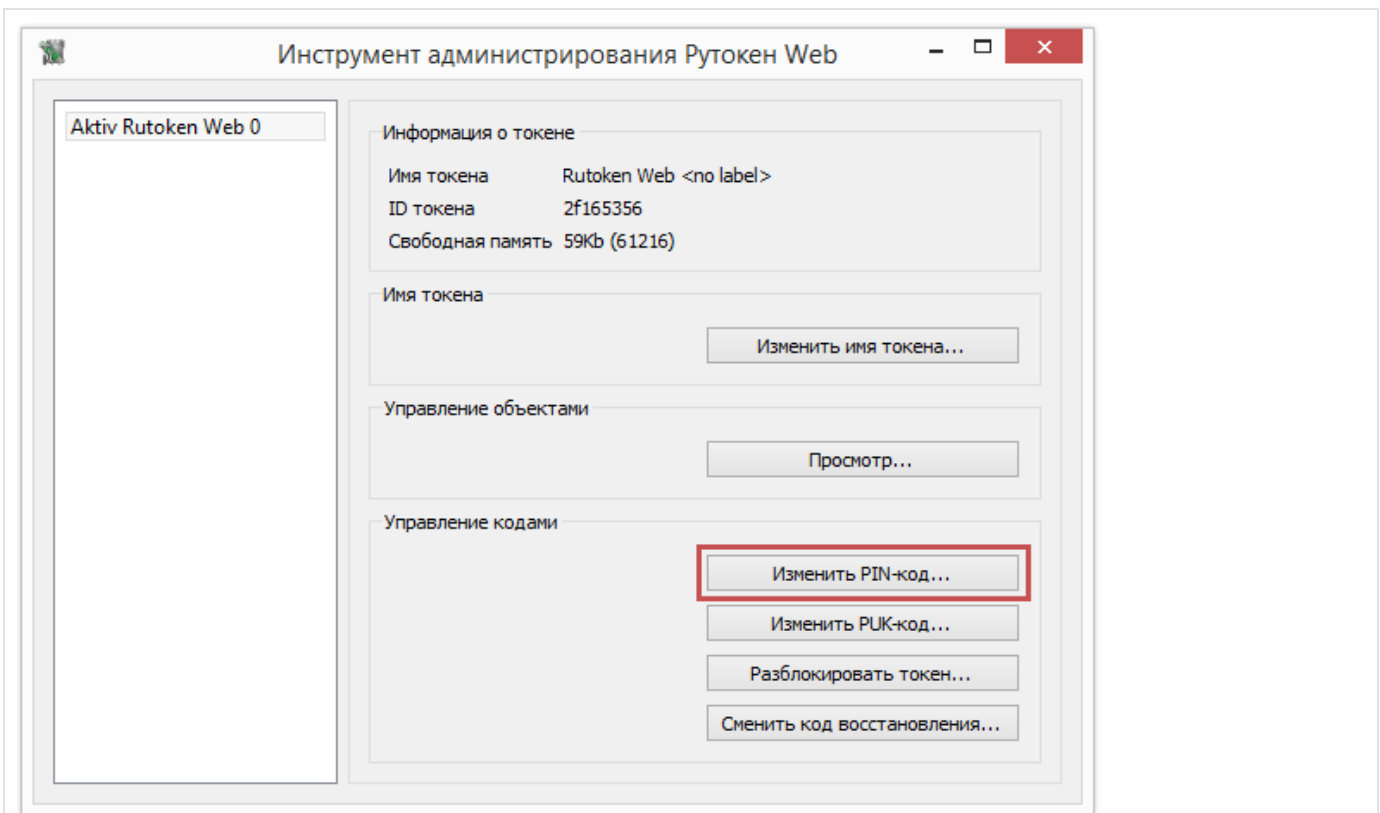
Инструмент администрирования Рутокен Web

Aktiv Rutoken Web 0

Информация о токене

| | |
|---|---|
| Имя токена | Rutoken Web <no label> |
| ID токена | 2f165356 |
| Свободная память | 59Kb (61216) |

Имя токена

Изменить имя токена...

Управление объектами

Просмотр...

Управление кодами

Изменить PIN-код...

Изменить PUK-код...

Разблокировать токен...

Сменить код восстановления...